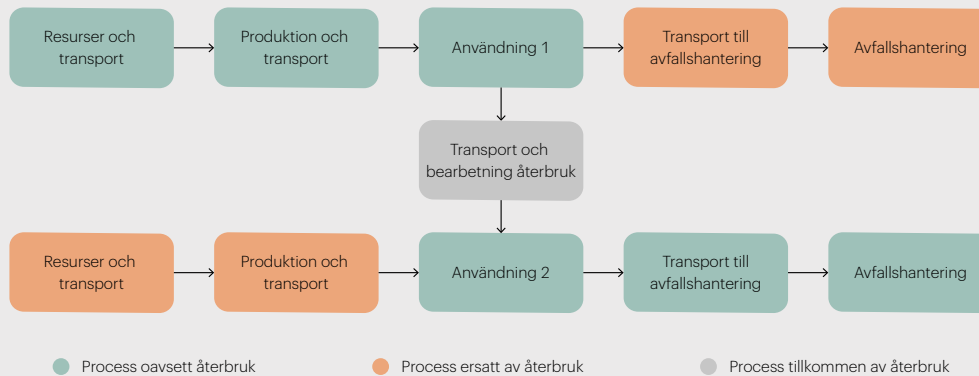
Resurser och transport

Produktion och transport

Användning 1

Transport till avfallshantering

Avfallshantering

Transport och bearbetning återbruk

Resurser och transport

Produktion och transport

Användning 2

Transport till avfallshantering

Avfallshantering

Process oavsett återbruk

Process ersatt av återbruk

Process tillkommen av återbruk